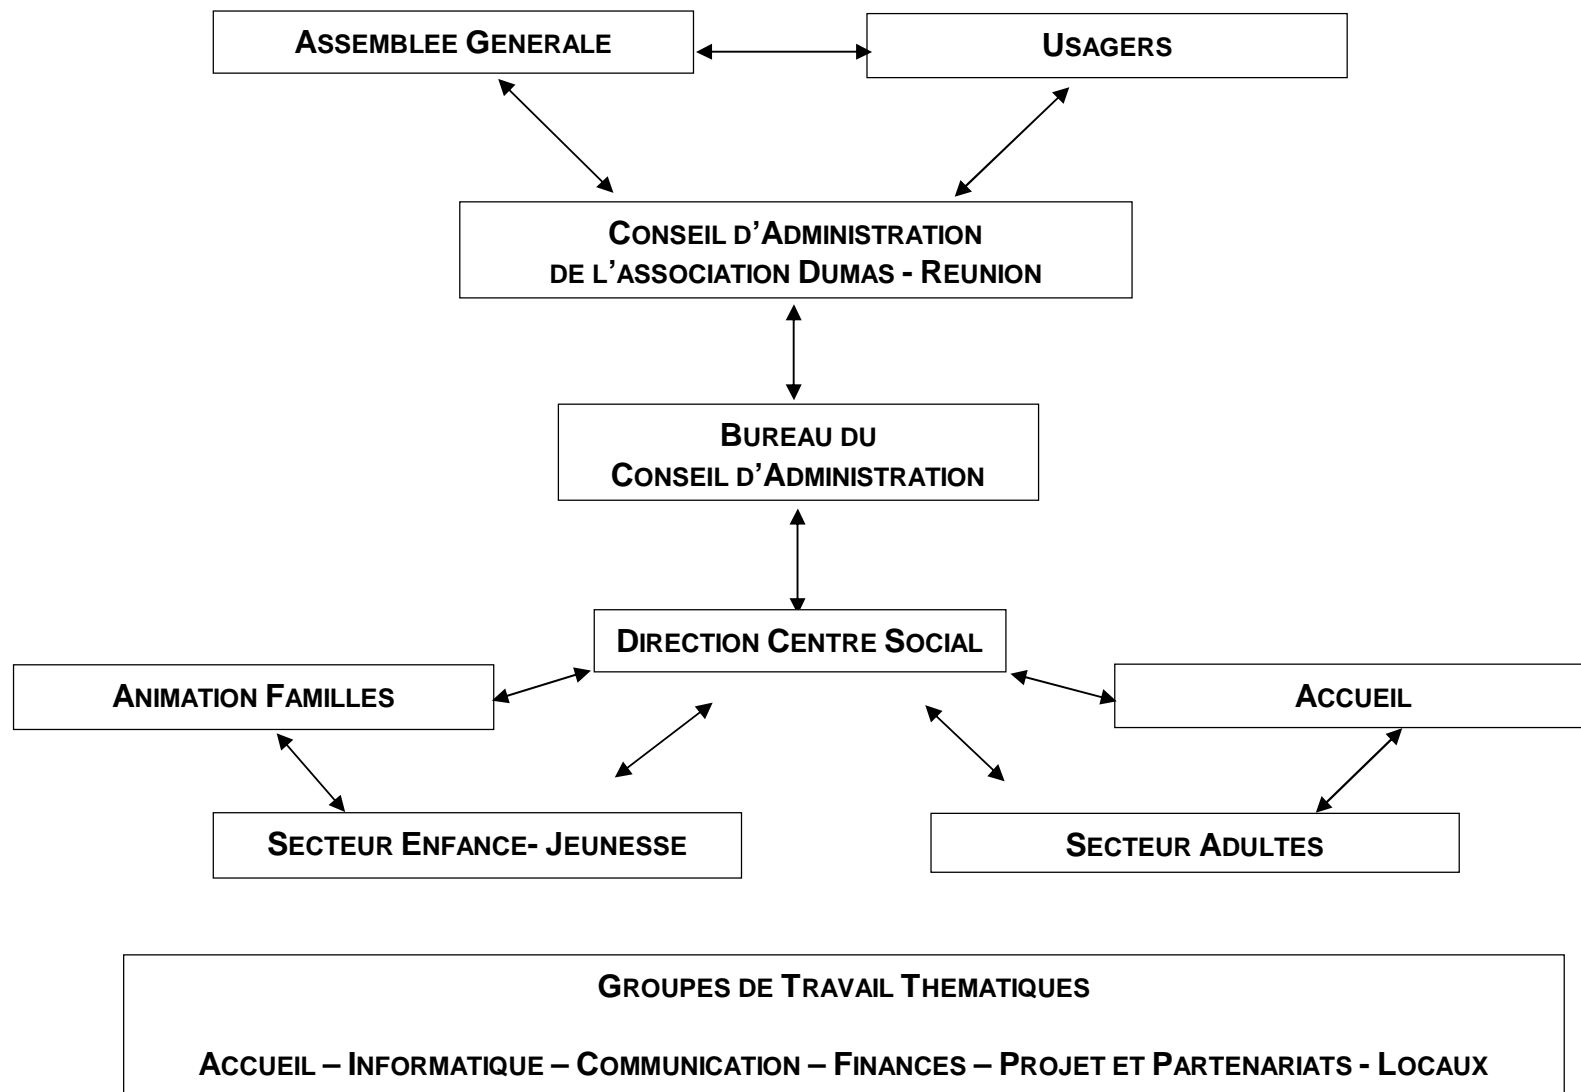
ASSEMBLEE GENERALE

USAGERS

CONSEIL D'ADMINISTRATION DE L'ASSOCIATION DUMAS - REUNION

BUREAU DU CONSEIL D'ADMINISTRATION

DIRECTION CENTRE SOCIAL

ANIMATION FAMILLES

ACCUEIL

SECTEUR ENFANCE- JEUNESSE

SECTEUR ADULTES

GROUPES DE TRAVAIL THEMATIQUES

ACCUEIL – INFORMATIQUE – COMMUNICATION – FINANCES – PROJET ET PARTENARIATS - LOCAUX